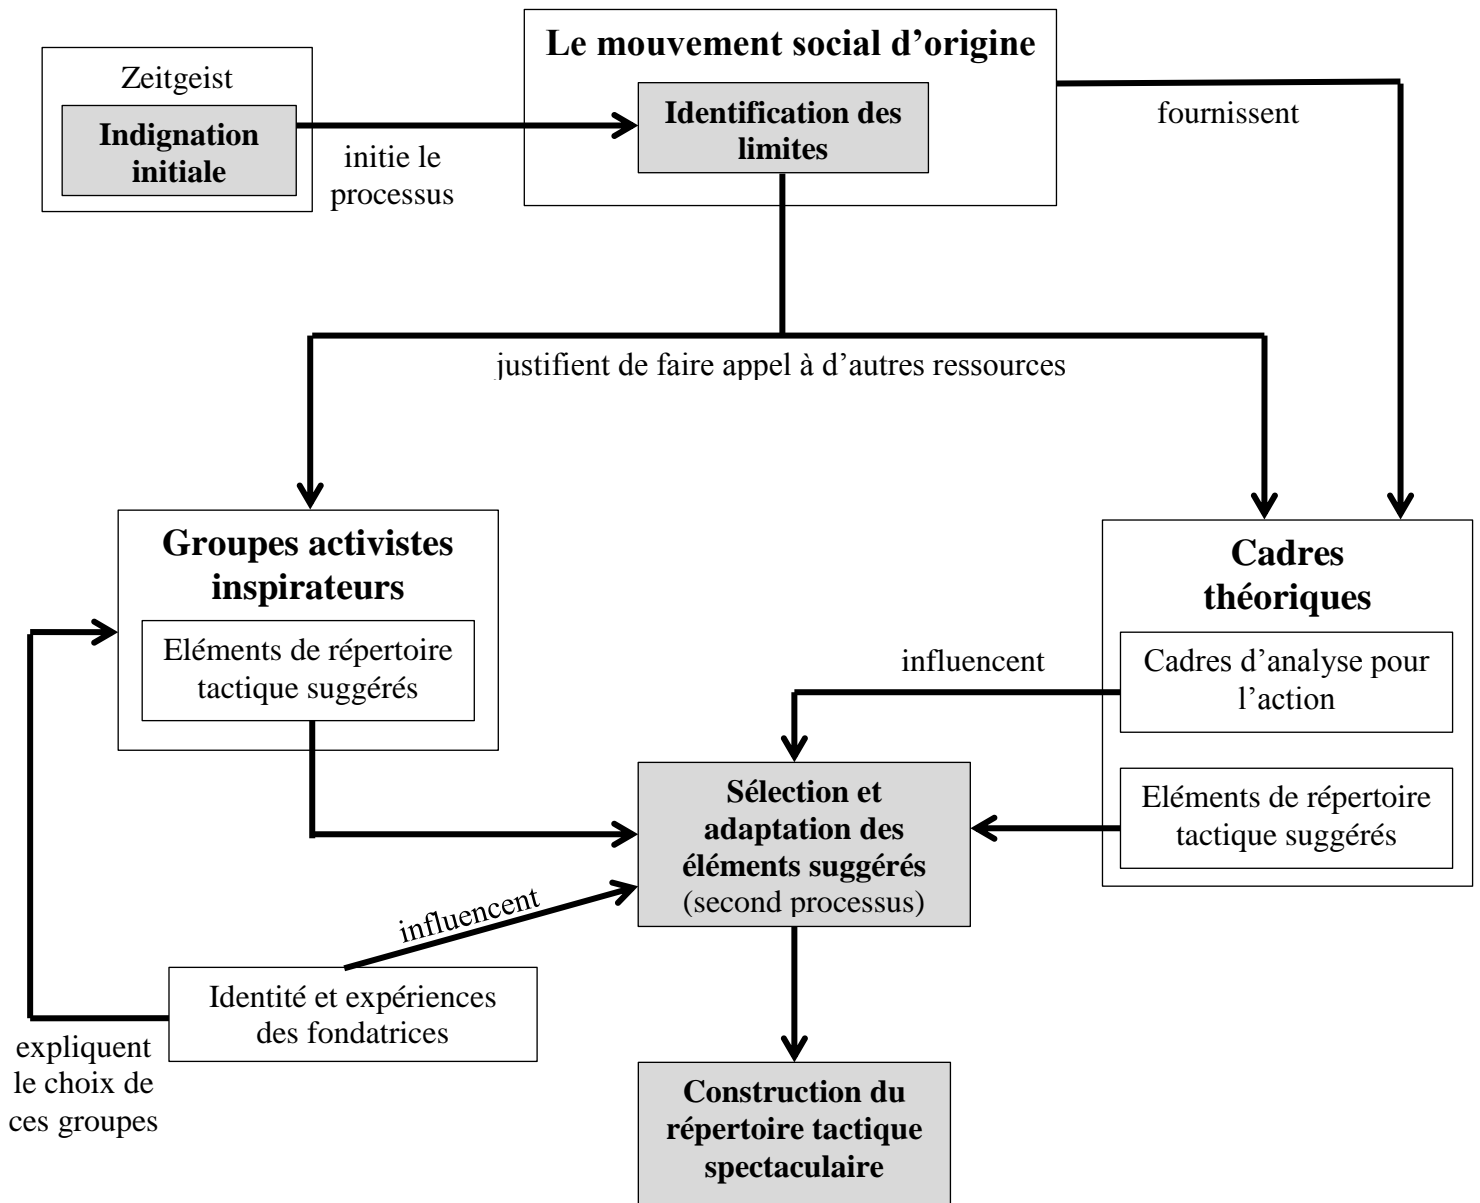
Zeitgeist

Indignation initiale

initie le processus

Le mouvement social d'origine

Identification des limites

fournissent

justifient de faire appel à d'autres ressources

Groupes activistes inspirateurs

Eléments de répertoire tactique suggérés

Cadres théoriques

influencent

Cadres d'analyse pour l'action

Eléments de répertoire tactique suggérés

Sélection et adaptation des éléments suggérés (second processus)

influencent

Identité et expériences des fondatrices

expliquent le choix de ces groupes

Construction du répertoire tactique spectaculaire